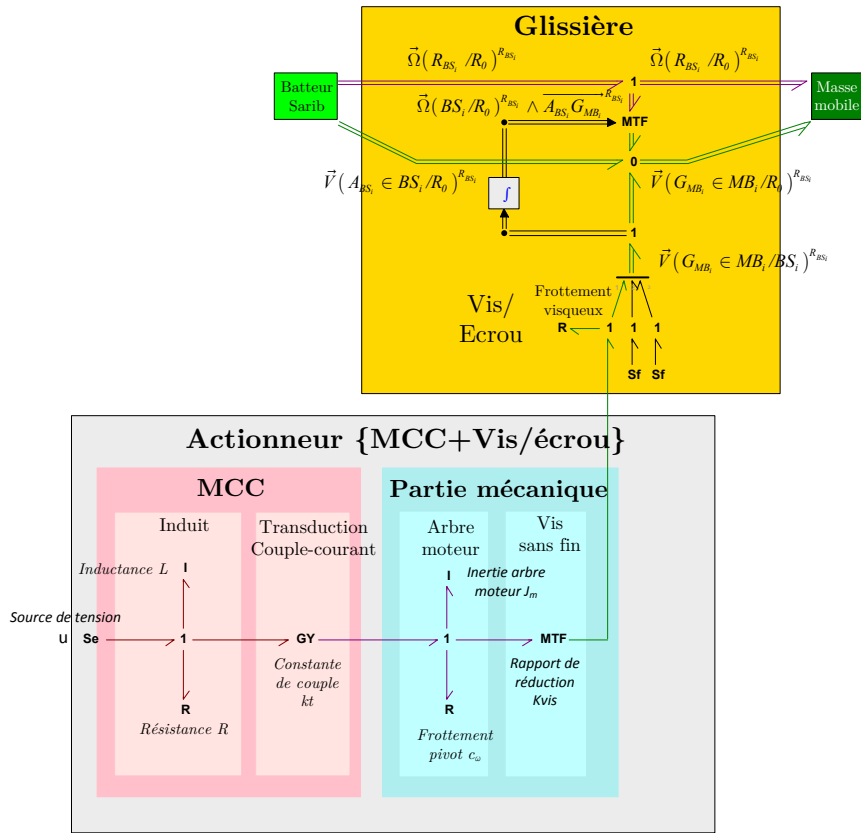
Glissière

Batteur Sarib

Masse mobile

$\vec{\Omega}(R_{BS_i}/R_0)^{R_{BS_i}}$

$\vec{\Omega}(R_{BS_i}/R_0)^{R_{BS_i}}$

1

$\vec{\Omega}(BS_i/R_0)^{R_{BS_i}} \wedge \overrightarrow{A_{BS_i}G_{MB_i}}^{R_{BS_i}}$

MTF

0

$\vec{V}(A_{BS_i} \in BS_i/R_0)^{R_{BS_i}}$

$\vec{V}(G_{MB_i} \in MB_i/R_0)^{R_{BS_i}}$

$\int$

1

$\vec{V}(G_{MB_i} \in MB_i/BS_i)^{R_{BS_i}}$

Frottement visqueux

Vis/ Ecrou

R 1 1 1

Sf Sf

Actionneur {MCC+Vis/écrou}

MCC

Partie mécanique

Induit

Transduction Couple-courant

Arbre moteur

Vis sans fin

Inductance L

I

Inertie arbre moteur $J_m$

I

Source de tension

U Se 1 GY 1 MTF

Constante de couple kt

Rapport de réduction Kvis

R

Résistance R

R

Frottement pivot $c_\omega$